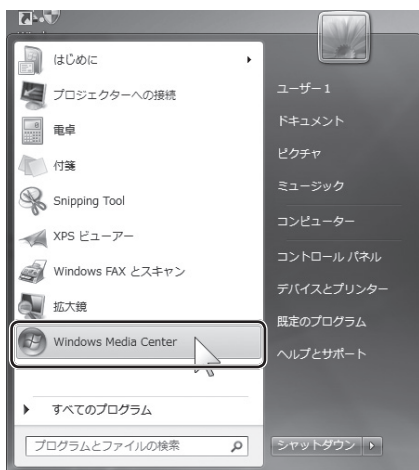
はじめに
プロジェクターへの接続
電卓
付箋
Snipping Tool
XPS ビューアー
Windows FAX とスキャン
拡大鏡
Windows Media Center
すべてのプログラム
プログラムとファイルの検索

ユーザー1
ドキュメント
ピクチャ
ミュージック
コンピューター
コントロール パネル
デバイスとプリンター
既定のプログラム
ヘルプとサポート
シャットダウン